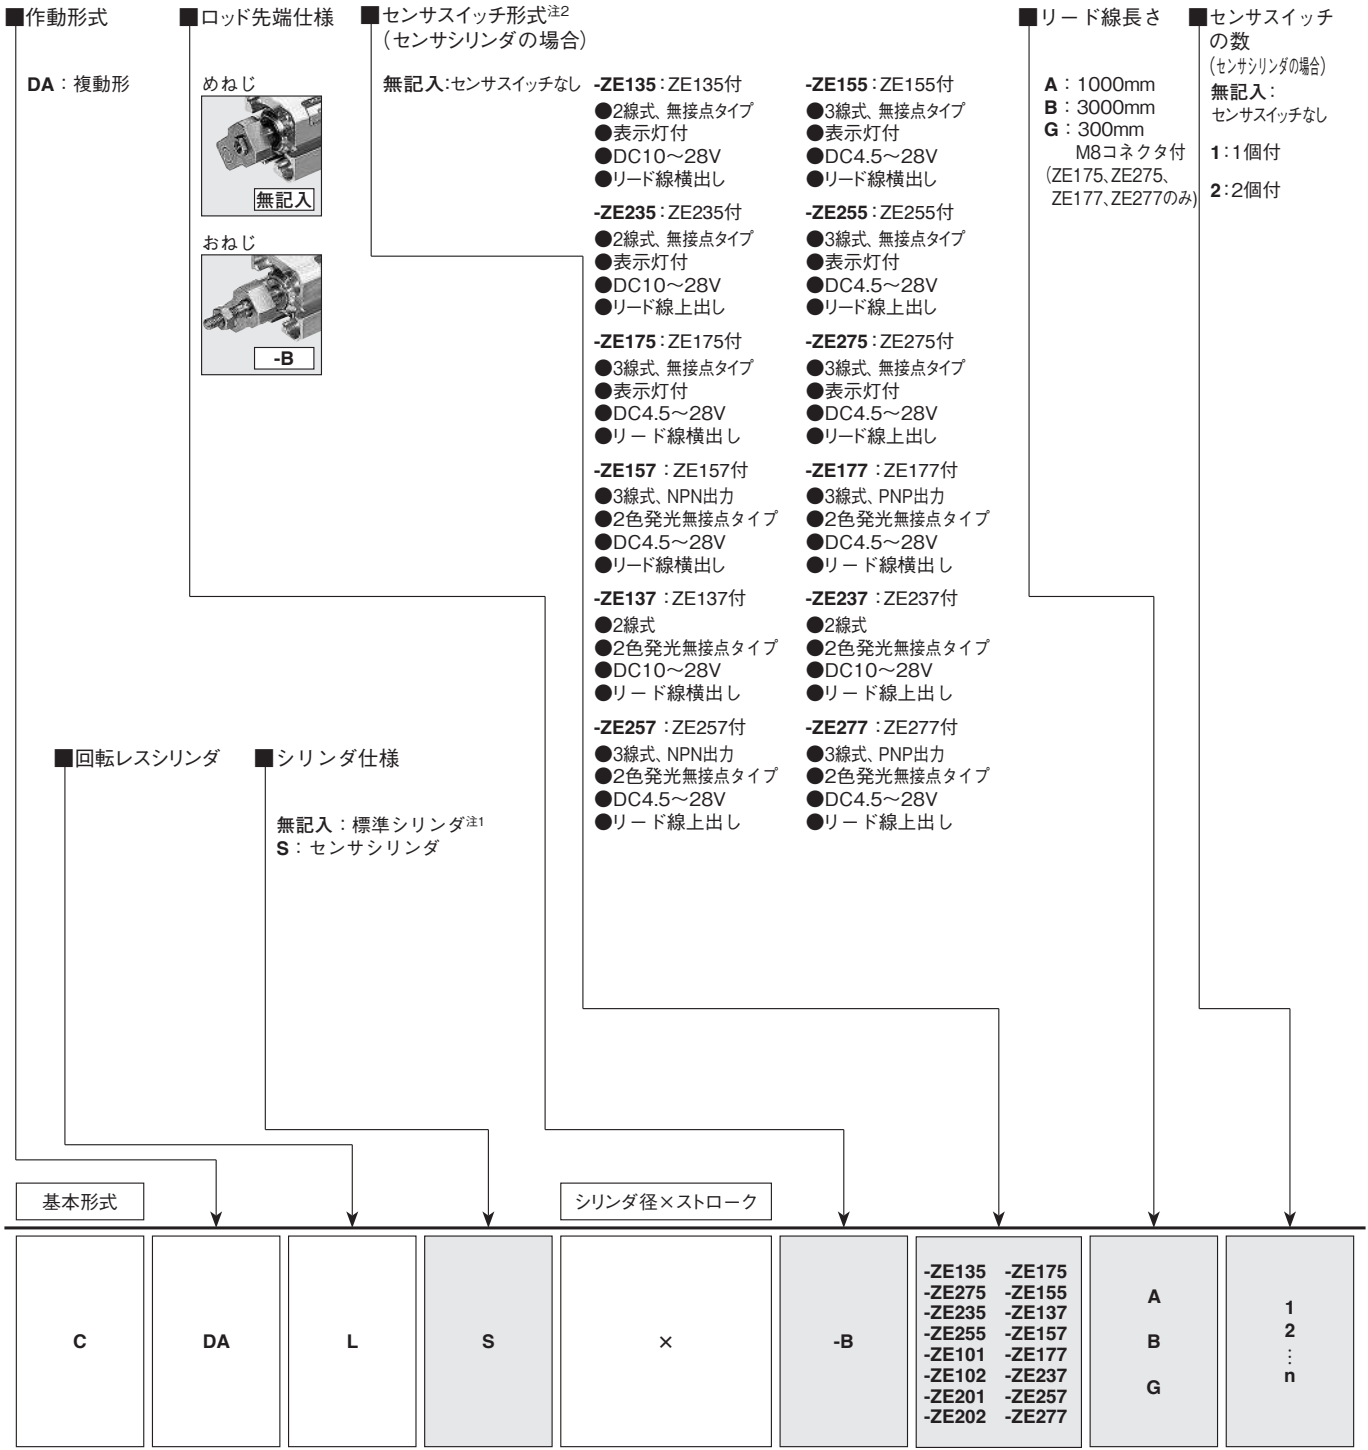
■作動形式

DA：複動形

■ロッド先端仕様

めねじ

無記入

おねじ

-B

■センサスイッチ形式$^{注2}$
（センサシリンダの場合）

無記入:センサスイッチなし

-ZE135：ZE135付
●2線式、無接点タイプ
●表示灯付
●DC10～28V
●リード線横出し

-ZE235：ZE235付
●2線式、無接点タイプ
●表示灯付
●DC10～28V
●リード線上出し

-ZE175：ZE175付
●3線式、無接点タイプ
●表示灯付
●DC4.5～28V
●リード線横出し

-ZE157：ZE157付
●3線式、NPN出力
●2色発光無接点タイプ
●DC4.5～28V
●リード線横出し

-ZE137：ZE137付
●2線式
●2色発光無接点タイプ
●DC10～28V
●リード線横出し

-ZE257：ZE257付
●3線式、NPN出力
●2色発光無接点タイプ
●DC4.5～28V
●リード線上出し

-ZE155：ZE155付
●3線式、無接点タイプ
●表示灯付
●DC4.5～28V
●リード線横出し

-ZE255：ZE255付
●3線式、無接点タイプ
●表示灯付
●DC4.5～28V
●リード線上出し

-ZE275：ZE275付
●3線式、無接点タイプ
●表示灯付
●DC4.5～28V
●リード線上出し

-ZE177：ZE177付
●3線式、PNP出力
●2色発光無接点タイプ
●DC4.5～28V
●リード線横出し

-ZE237：ZE237付
●2線式
●2色発光無接点タイプ
●DC10～28V
●リード線上出し

-ZE277：ZE277付
●3線式、PNP出力
●2色発光無接点タイプ
●DC4.5～28V
●リード線上出し

■リード線長さ

A：1000mm
B：3000mm
G：300mm
M8コネクタ付
(ZE175、ZE275、ZE177、ZE277のみ)

■センサスイッチの数
(センサシリンダの場合)
無記入：
センサスイッチなし

1：1個付

2：2個付

■回転レスシリンダ

■シリンダ仕様

無記入：標準シリンダ$^{注1}$
S：センサシリンダ

基本形式

シリンダ径×ストローク

| C | DA | L | S | × | -B | -ZE135 -ZE175 -ZE275 -ZE155 -ZE235 -ZE137 -ZE255 -ZE157 -ZE101 -ZE177 -ZE102 -ZE237 -ZE201 -ZE257 -ZE202 -ZE277 | A B G | 1 2 : n |
|---|---|---|---|---|---|---|---|---|